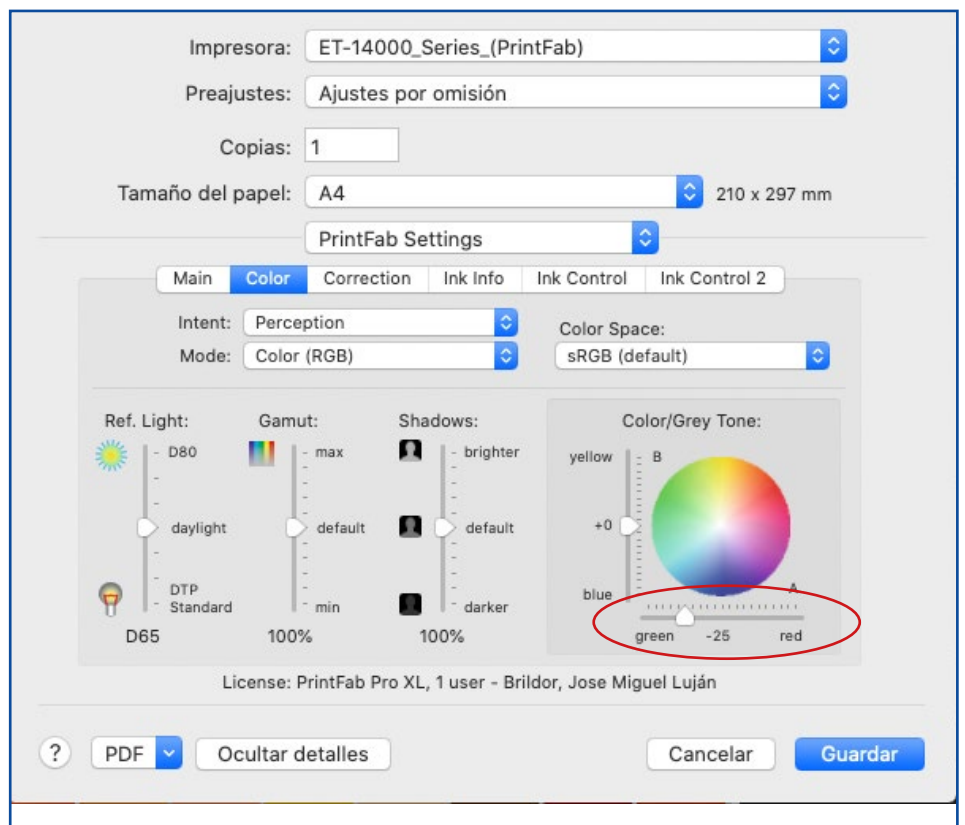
Impresora: ET-14000_Series_(PrintFab)

Preajustes: Ajustes por omisión

Copias: 1

Tamaño del papel: A4 210 x 297 mm

PrintFab Settings

Main | Color | Correction | Ink Info | Ink Control | Ink Control 2

Intent: Perception

Mode: Color (RGB)

Color Space: sRGB (default)

Ref. Light: D80 daylight DTP Standard D65

Gamut: max default min 100%

Shadows: brighter default darker 100%

Color/Grey Tone: yellow B +0 blue A green -25 red

License: PrintFab Pro XL, 1 user - Brildor, Jose Miguel Luján

? PDF Ocultar detalles Cancelar Guardar